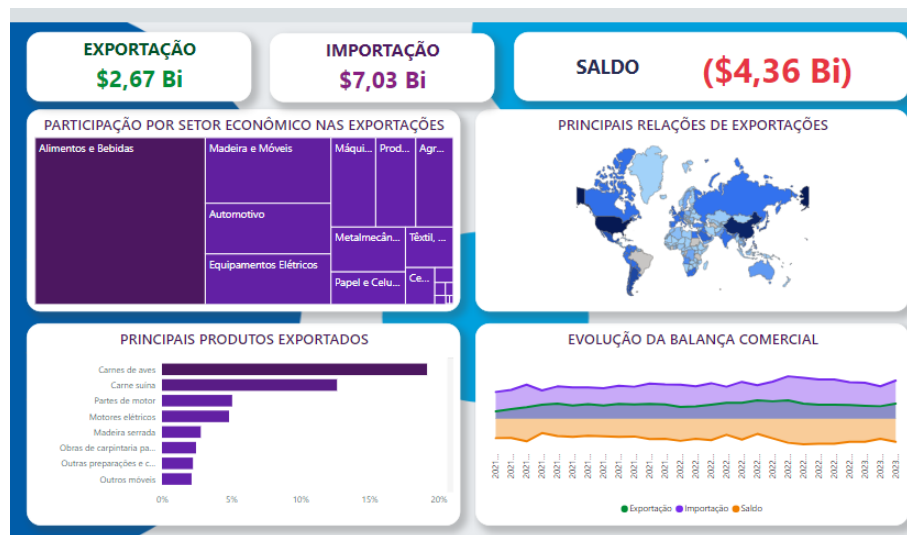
EXPORTAÇÃO
$2,67 Bi

IMPORTAÇÃO
$7,03 Bi

SALDO
($4,36 Bi)

PARTICIPAÇÃO POR SETOR ECONÔMICO NAS EXPORTAÇÕES

Alimentos e Bebidas
Madeira e Móveis
Máqui...
Prod...
Agr...
Automotivo
Metalmecân...
Têxtil, ...
Equipamentos Elétricos
Papel e Celu...
Ce...

PRINCIPAIS RELAÇÕES DE EXPORTAÇÕES

PRINCIPAIS PRODUTOS EXPORTADOS

Carnes de aves
Carne suína
Partes de motor
Motores elétricos
Madeira serrada
Obras de carpintaria pa...
Outras preparações e c...
Outros móveis

0%
5%
10%
15%
20%

EVOLUÇÃO DA BALANÇA COMERCIAL

2021...
2021...
2021...
2021...
2021...
2021...
2021...
2021...
2021...
2021...
2022...
2022...
2022...
2022...
2022...
2022...
2022...
2022...
2022...
2022...
2022...
2022...
2022...
2023...
2023...

Exportação
Importação
Saldo